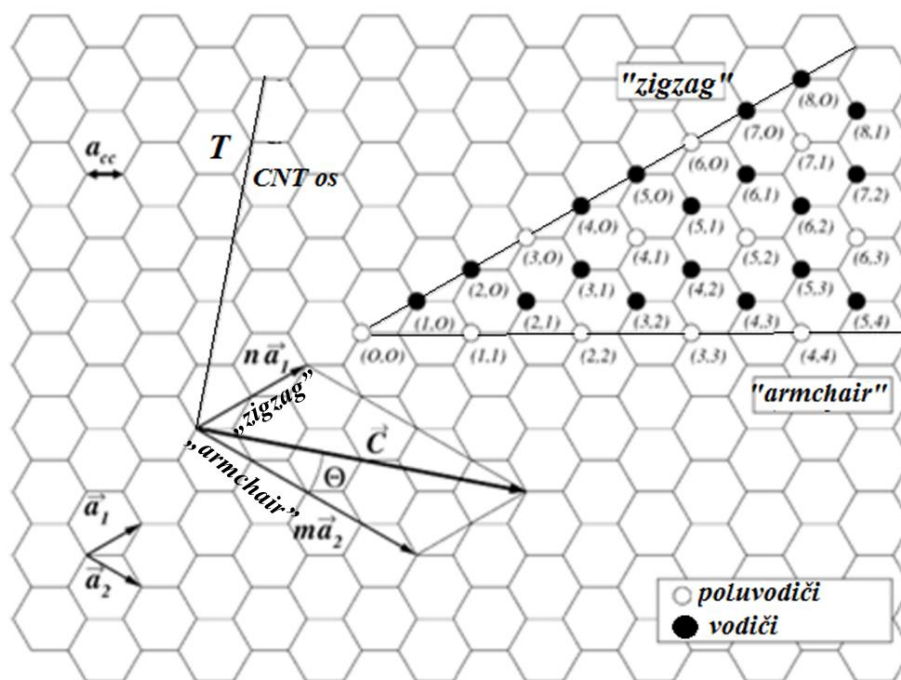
"zigzag"

(8,0)
(7,0) (8,1)
(6,0) (7,1)
(5,0) (6,1) (7,2)
(4,0) (5,1) (6,2)
(3,0) (4,1) (5,2) (6,3)
(2,0) (3,1) (4,2) (5,3)
(1,0) (2,1) (3,2) (4,3) (5,4)
(0,0) (1,1) (2,2) (3,3) (4,4)

"armchair"

$a_{cc}$

$T$

CNT os

$n\vec{a}_1$

„zigzag"

$\vec{C}$

„armchair"

$\Theta$

$m\vec{a}_2$

$\vec{a}_1$

$\vec{a}_2$

poluvodiči
vodiči